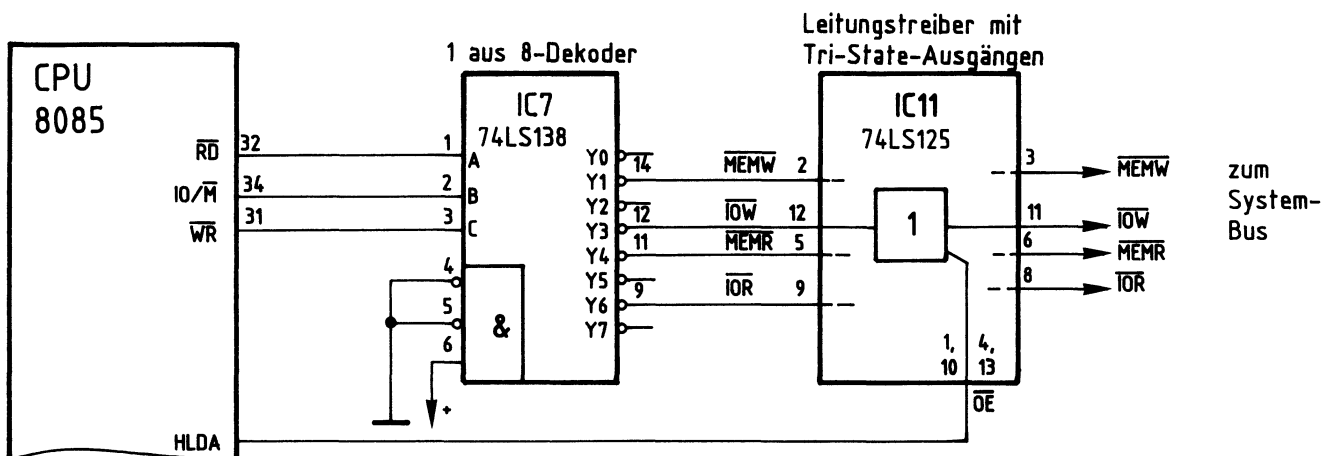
Leitungstreiber mit Tri-State-Ausgängen

1 aus 8-Dekoder

CPU
8085

$\overline{RD}$ 32
IO/$\overline{M}$ 34
$\overline{WR}$ 31

IC7
74LS138

1 A
2 B
3 C
4
5
6
&

Y0 14
Y1
Y2 12
Y3
Y4 11
Y5 9
Y6
Y7

$\overline{MEMW}$ 2
$\overline{IOW}$ 12
$\overline{MEMR}$ 5
$\overline{IOR}$ 9

IC11
74LS125

1

3 $\overline{MEMW}$
11 $\overline{IOW}$
6 $\overline{MEMR}$
8 $\overline{IOR}$

zum System-Bus

1, 10
4, 13
$\overline{OE}$

+

HLDA